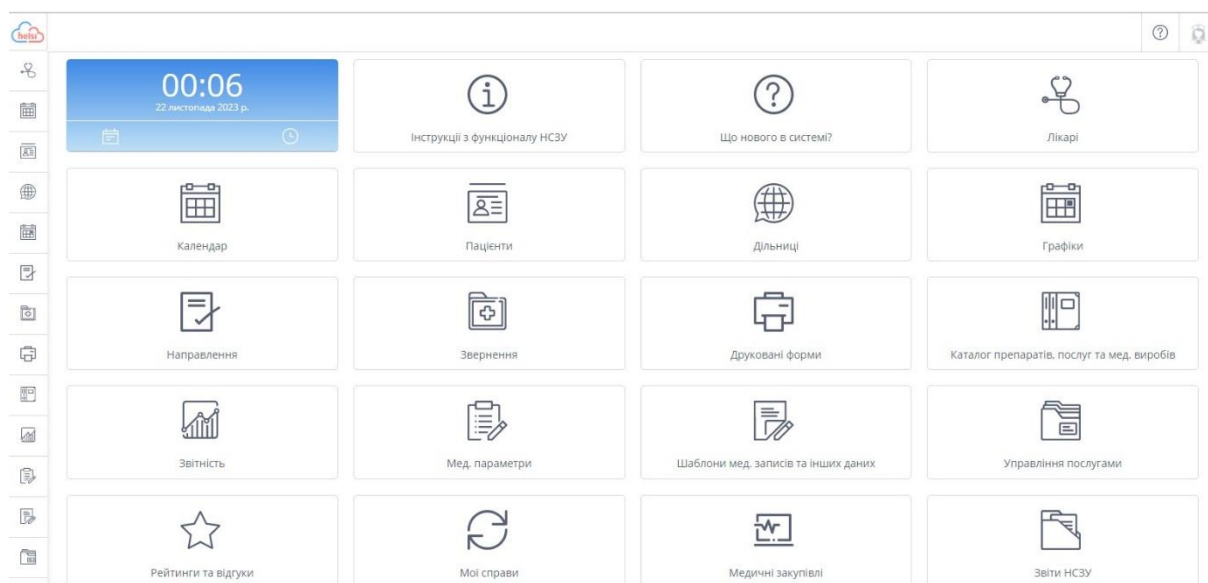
helsi

00:06
22 листопада 2023 р.

Інструкції з функціоналу НСЗУ

Що нового в системі?

Лікарі

Календар

Пацієнти

Дільниці

Графіки

Направлення

Звернення

Друковані форми

Каталог препаратів, послуг та мед. виробів

Звітність

Мед. параметри

Шаблони мед. записів та інших даних

Управління послугами

Рейтинги та відгуки

Мої справи

Медичні закупівлі

Звіти НСЗУ